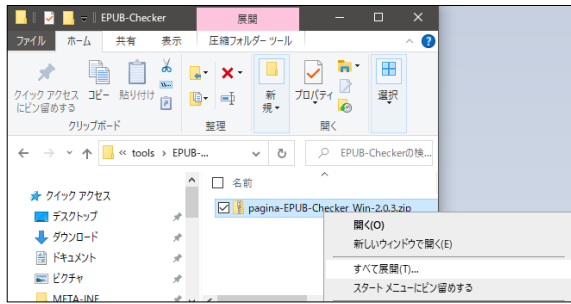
EPUB-Checker
展開
ファイル
ホーム
共有
表示
圧縮フォルダー ツール
クイック アクセス にピン留めする
コピー
貼り付け
クリップボード
整理
新規
プロパティ
開く
選択
« tools › EPUB-...
EPUB-Checkerの検...
名前
クイック アクセス
デスクトップ
ダウンロード
ドキュメント
ピクチャ
META-INF
pagina-EPUB-Checker_Win-2.0.3.zip
開く(O)
新しいウィンドウで開く(E)
すべて展開(T)...
スタート メニューにピン留めする